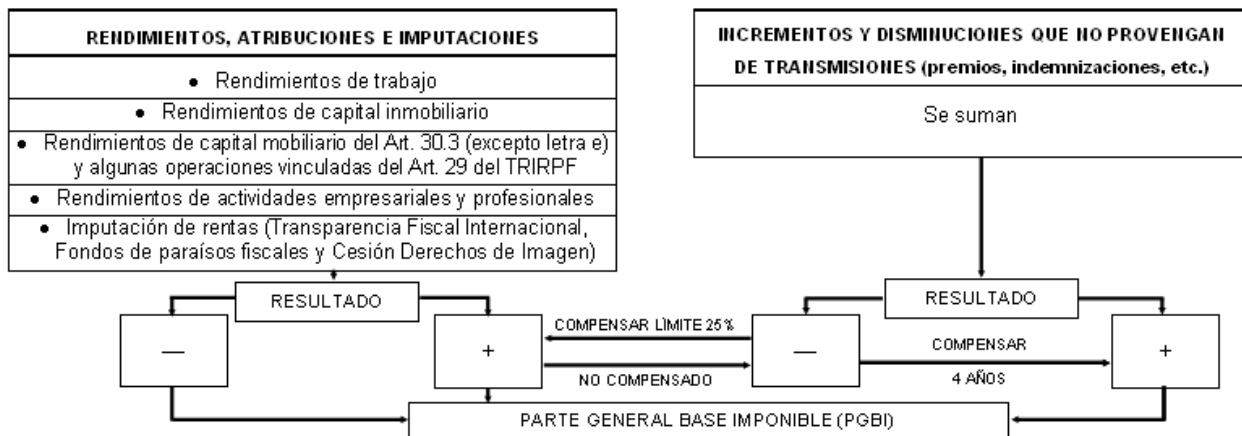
RENDIMIENTOS, ATRIBUCIONES E IMPUTACIONES

• Rendimientos de trabajo

• Rendimientos de capital inmobiliario

• Rendimientos de capital mobiliario del Art. 30.3 (excepto letra e) y algunas operaciones vinculadas del Art. 29 del TRIRPF

• Rendimientos de actividades empresariales y profesionales

• Imputación de rentas (Transparencia Fiscal Internacional, Fondos de paraísos fiscales y Cesión Derechos de Imagen)

INCREMENTOS Y DISMINUCIONES QUE NO PROVENGAN DE TRANSMISIONES (premios, indemnizaciones, etc.)

Se suman

RESULTADO

—

+

COMPENSAR LÌMITE 25%

NO COMPENSADO

RESULTADO

—

COMPENSAR

4 AÑOS

+

PARTE GENERAL BASE IMPONIBLE (PGBI)